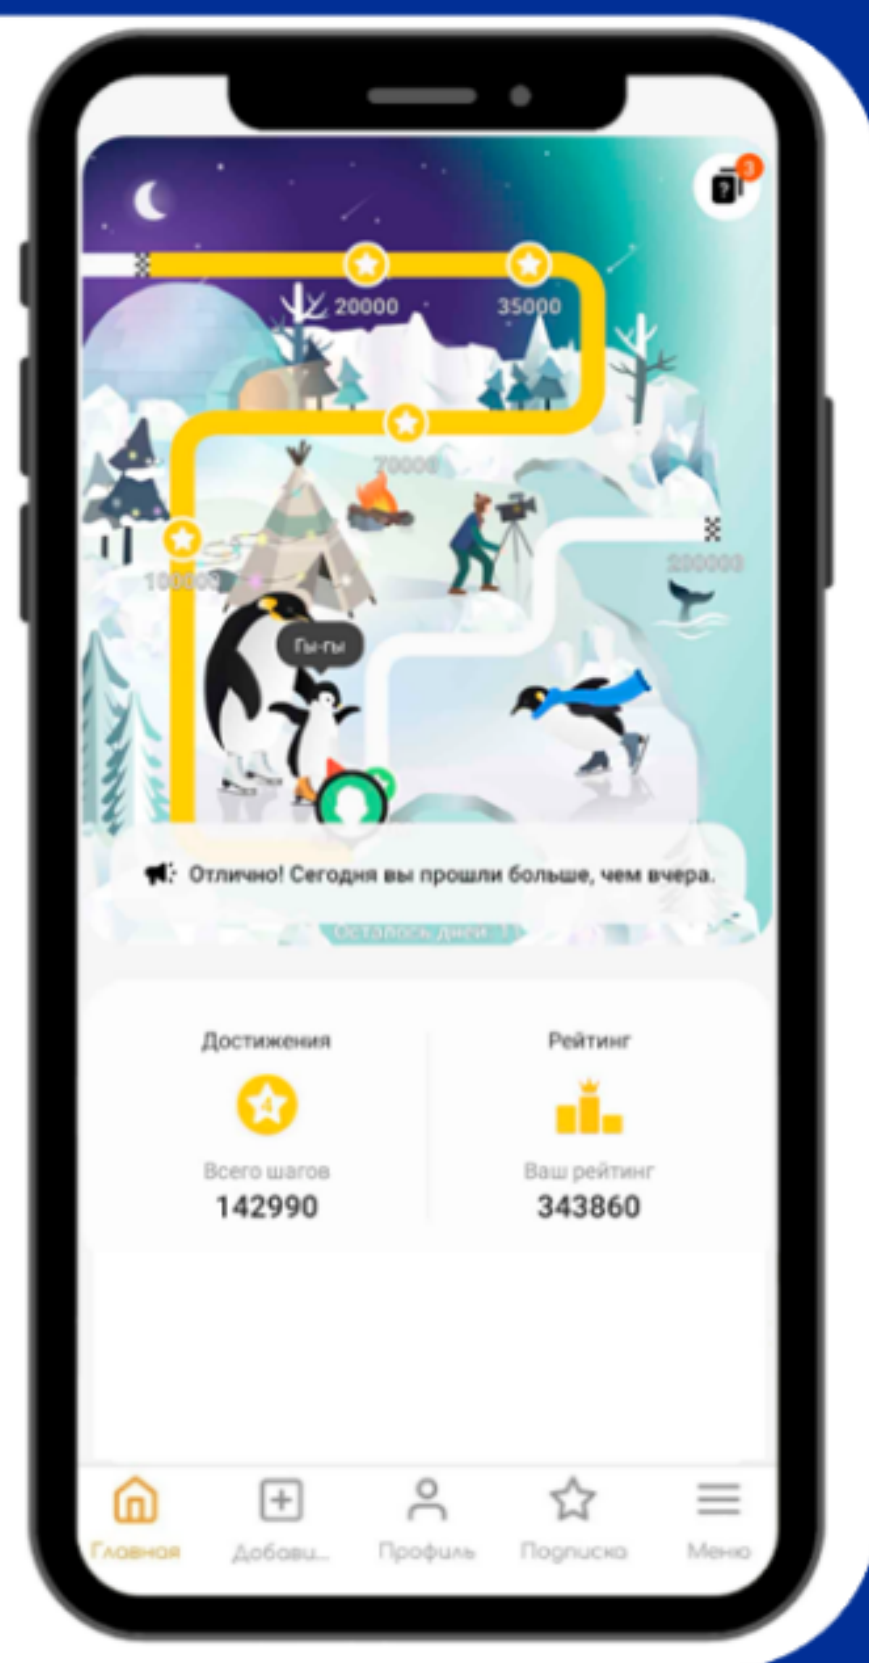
3

20000

35000

70000

100000

200000

Гы-гы

Отлично! Сегодня вы прошли больше, чем вчера.

Осталось дней: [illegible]

Достижения

4

Всего шагов
142990

Рейтинг

Ваш рейтинг
343860

Главная

Добави...

Профиль

Подписка

Меню